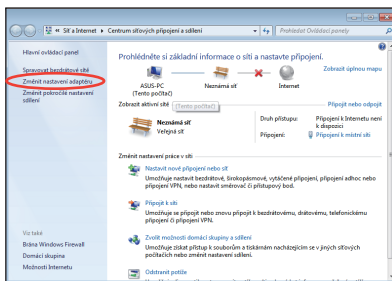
« Síť a Internet ▸ Centrum síťových připojení a sdílení

Prohledat Ovládací panely

Hlavní ovládací panel

Spravovat bezdrátové sítě

Změnit nastavení adaptéru

Změnit pokročilé nastavení sdílení

Prohlédněte si základní informace o síti a nastavte připojení.

Zobrazit úplnou mapu

ASUS-PC (Tento počítač)

Neznámá síť

Internet

Zobrazit aktivní sítě

Tento počítač

Připojit nebo odpojit

Neznámá síť
Veřejná síť

Druh přístupu: Připojení k Internetu není k dispozici

Připojení: Připojení k místní síti

Změnit nastavení práce v síti

Nastavit nové připojení nebo síť
Umožňuje nastavit bezdrátové, širokopásmové, vytáčené připojení, připojení adhoc nebo připojení VPN, nebo nastavit směrovač či přístupový bod.

Připojit k síti
Umožňuje se připojit nebo znovu připojit k bezdrátovému, drátovému, telefonickému připojení či připojení VPN.

Zvolit možnosti domácí skupiny a sdílení
Umožňuje získat přístup k souborům a tiskárnám nacházejícím se v jiných síťových počítačích nebo změnit nastavení sdílení.

Odstranit potíže

Viz také

Brána Windows Firewall

Domácí skupina

Možnosti Internetu